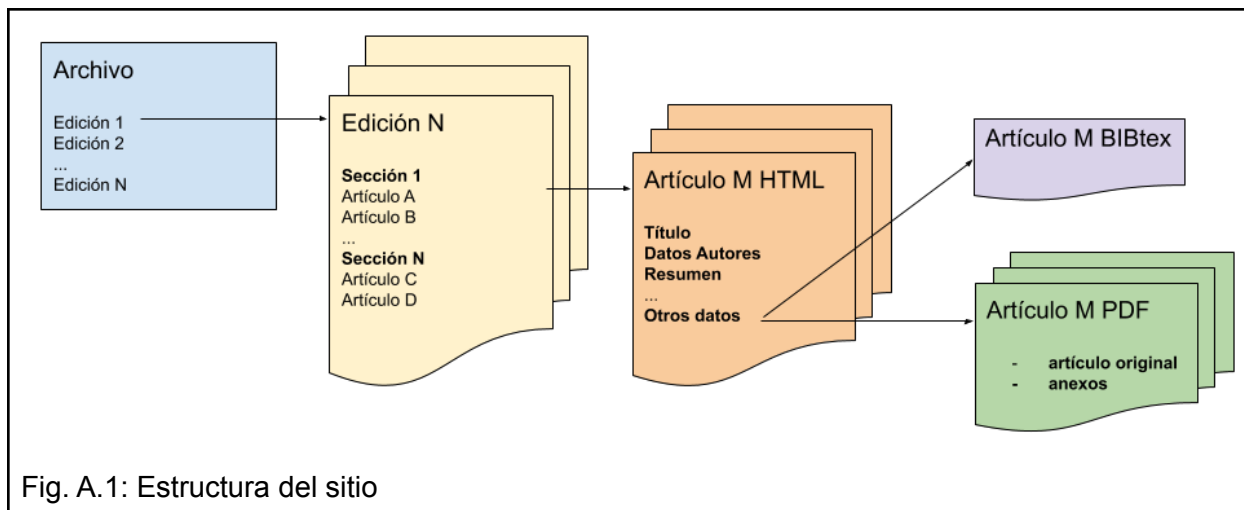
Archivo

Edición 1
Edición 2
...
Edición N

Edición N

**Sección 1**
Artículo A
Artículo B
...
**Sección N**
Artículo C
Artículo D

Artículo M HTML

**Título**
**Datos Autores**
**Resumen**
...
**Otros datos**

Artículo M BIBtex

Artículo M PDF

- **artículo original**
- **anexos**

Fig. A.1: Estructura del sitio